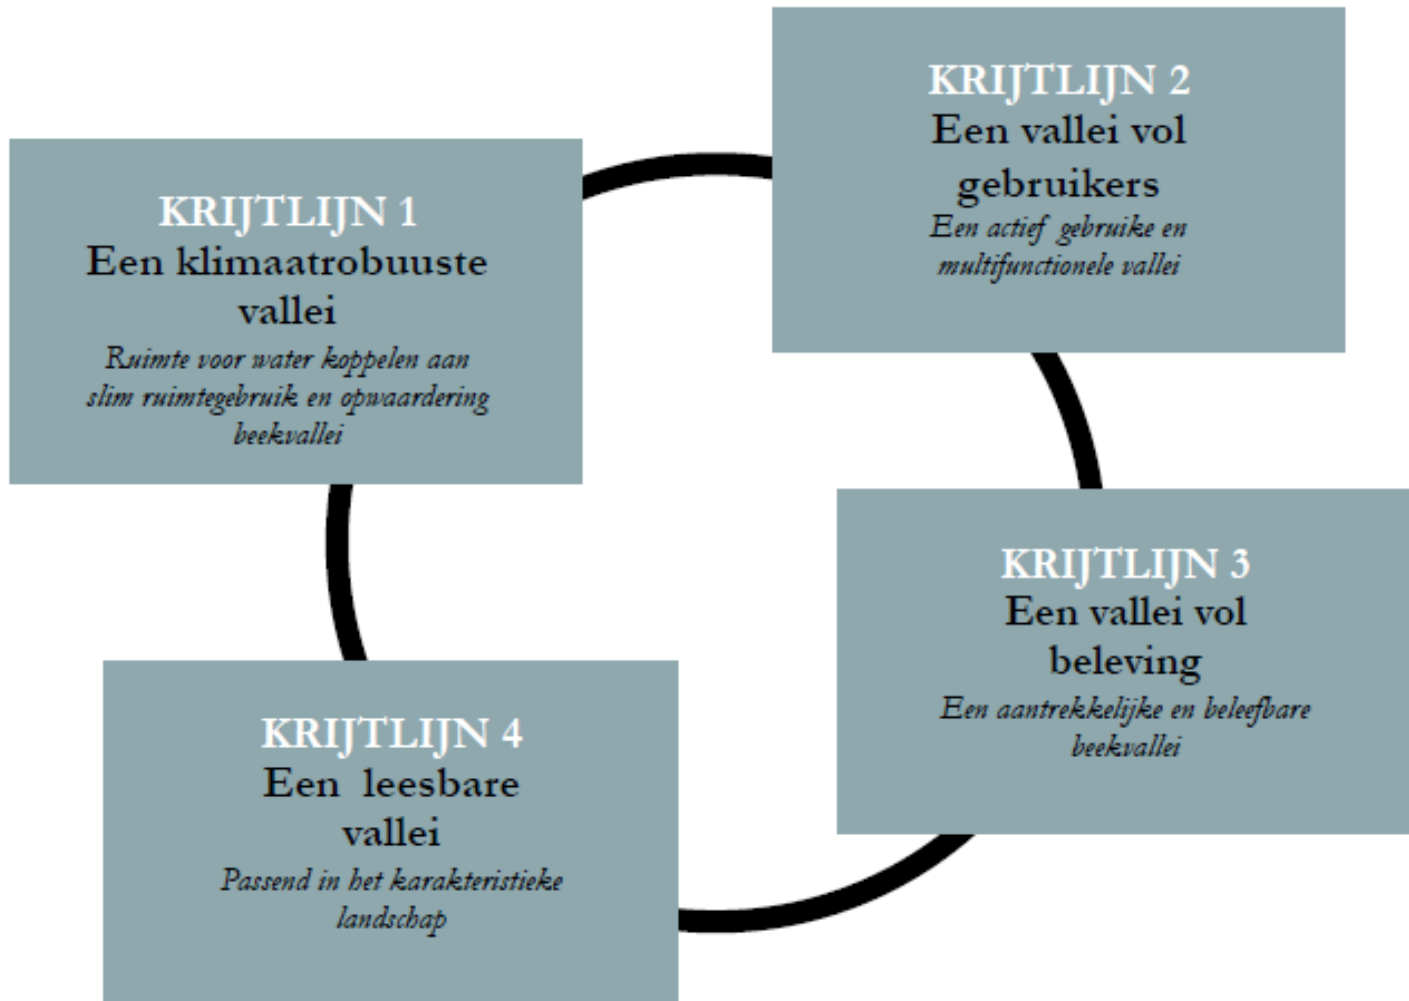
KRIJTLIJN 1
Een klimaatrobuuste vallei
Ruimte voor water koppelen aan slim ruimtegebruik en opwaardering beekvallei

KRIJTLIJN 2
Een vallei vol gebruikers
Een actief gebruike en multifunctionele vallei

KRIJTLIJN 3
Een vallei vol beleving
Een aantrekkelijke en beleefbare beekvallei

KRIJTLIJN 4
Een leesbare vallei
Passend in het karakteristieke landschap